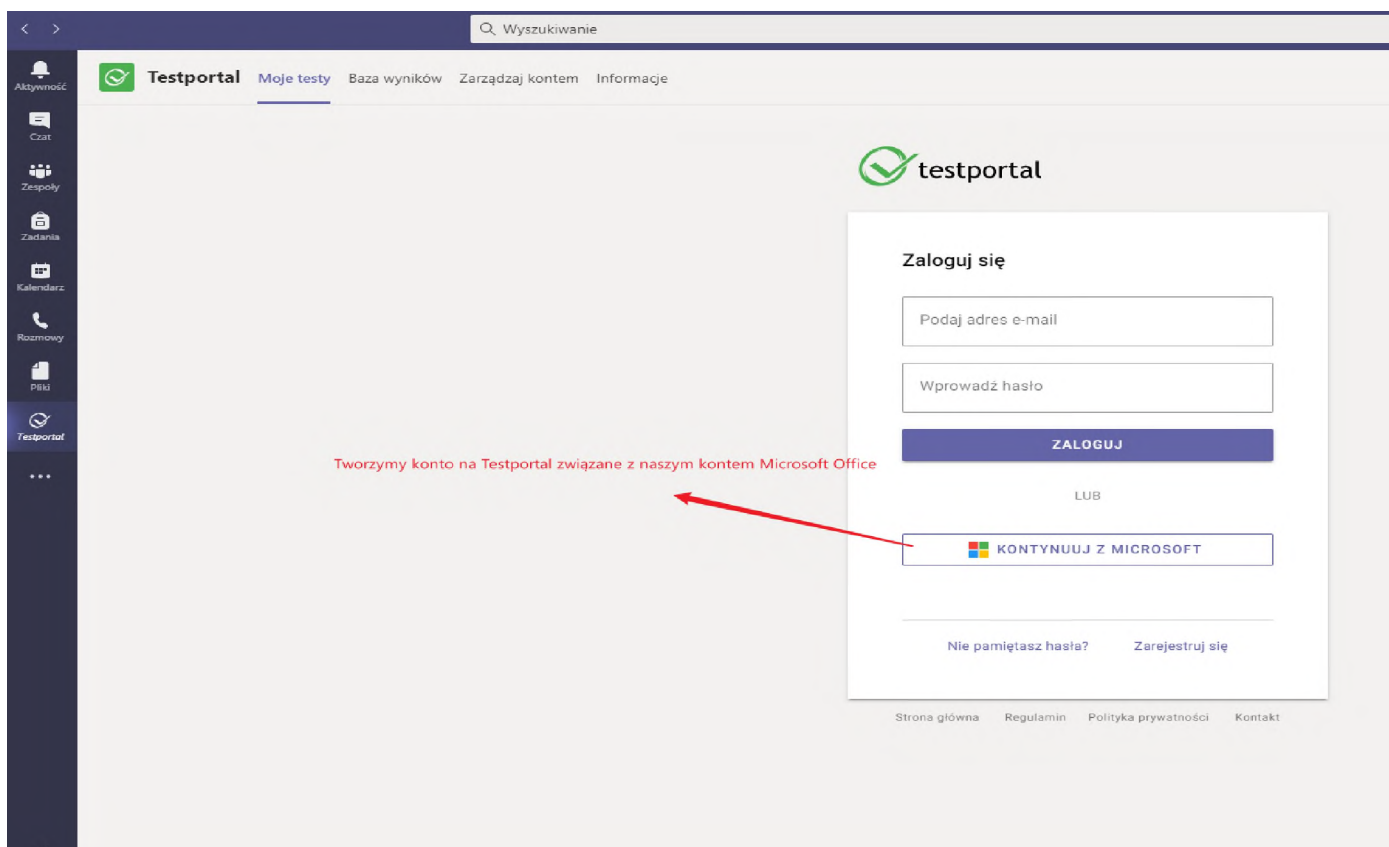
< >

Wyszukiwanie

Aktywność

Czat

Zespoły

Zadania

Kalendarz

Rozmowy

Pliki

Testportal

...

Testportal Moje testy Baza wyników Zarządzaj kontem Informacje

testportal

Zaloguj się

Podaj adres e-mail

Wprowadź hasło

ZALOGUJ

LUB

KONTYNUUJ Z MICROSOFT

Nie pamiętasz hasła? Zarejestruj się

Strona główna Regulamin Polityka prywatności Kontakt

Tworzymy konto na Testportal związane z naszym kontem Microsoft Office